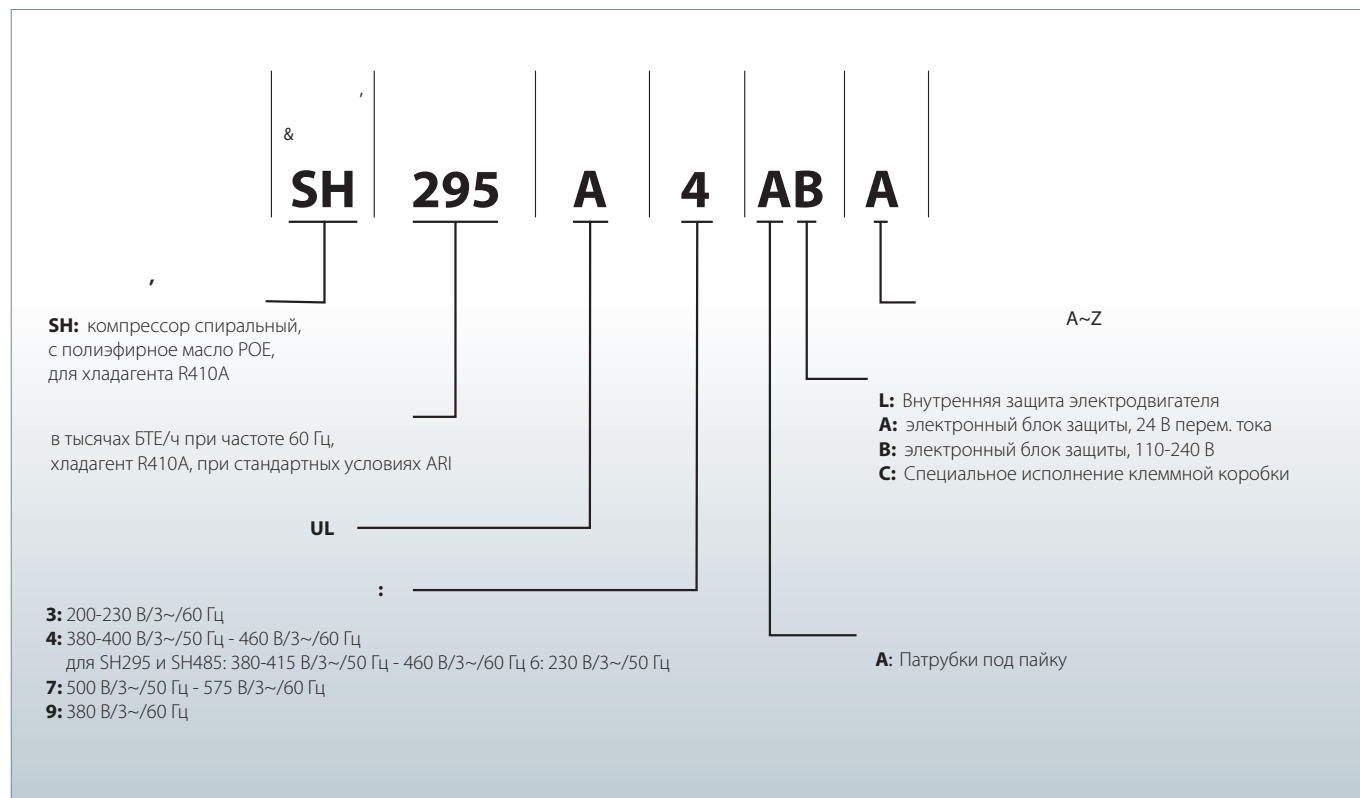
,

&

SH 295 A 4 AB A

,

**SH:** компрессор спиральный, с полиэфирное масло POE, для хладагента R410A

в тысячах БТЕ/ч при частоте 60 Гц, хладагент R410A, при стандартных условиях ARI

**UL**

:

**3:** 200-230 В/3~/60 Гц
**4:** 380-400 В/3~/50 Гц - 460 В/3~/60 Гц
для SH295 и SH485: 380-415 В/3~/50 Гц - 460 В/3~/60 Гц 6: 230 В/3~/50 Гц
**7:** 500 В/3~/50 Гц - 575 В/3~/60 Гц
**9:** 380 В/3~/60 Гц

A~Z

**L:** Внутренняя защита электродвигателя
**A:** электронный блок защиты, 24 В перем. тока
**B:** электронный блок защиты, 110-240 В
**C:** Специальное исполнение клеммной коробки

**A**: Патрубки под пайку